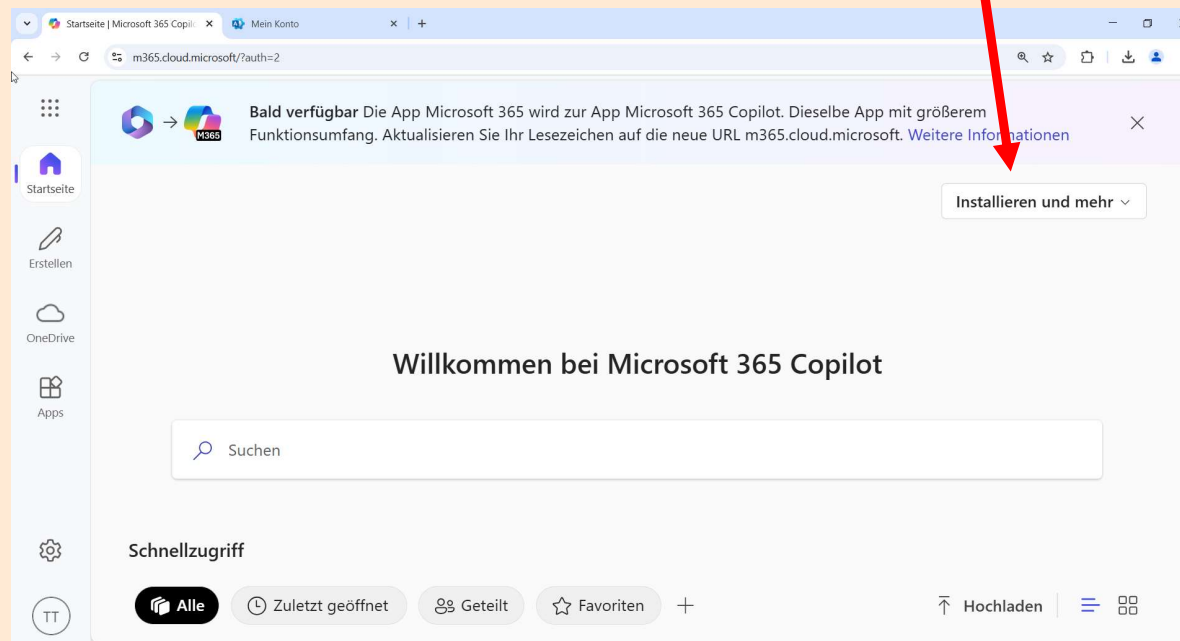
Startseite | Microsoft 365 Copil
Mein Konto
m365.cloud.microsoft/?auth=2

M365
Bald verfügbar Die App Microsoft 365 wird zur App Microsoft 365 Copilot. Dieselbe App mit größerem Funktionsumfang. Aktualisieren Sie Ihr Lesezeichen auf die neue URL m365.cloud.microsoft. Weitere Informationen

Startseite
Erstellen
OneDrive
Apps

Installieren und mehr

Willkommen bei Microsoft 365 Copilot

Suchen

Schnellzugriff

Alle
Zuletzt geöffnet
Geteilt
Favoriten
Hochladen

TT